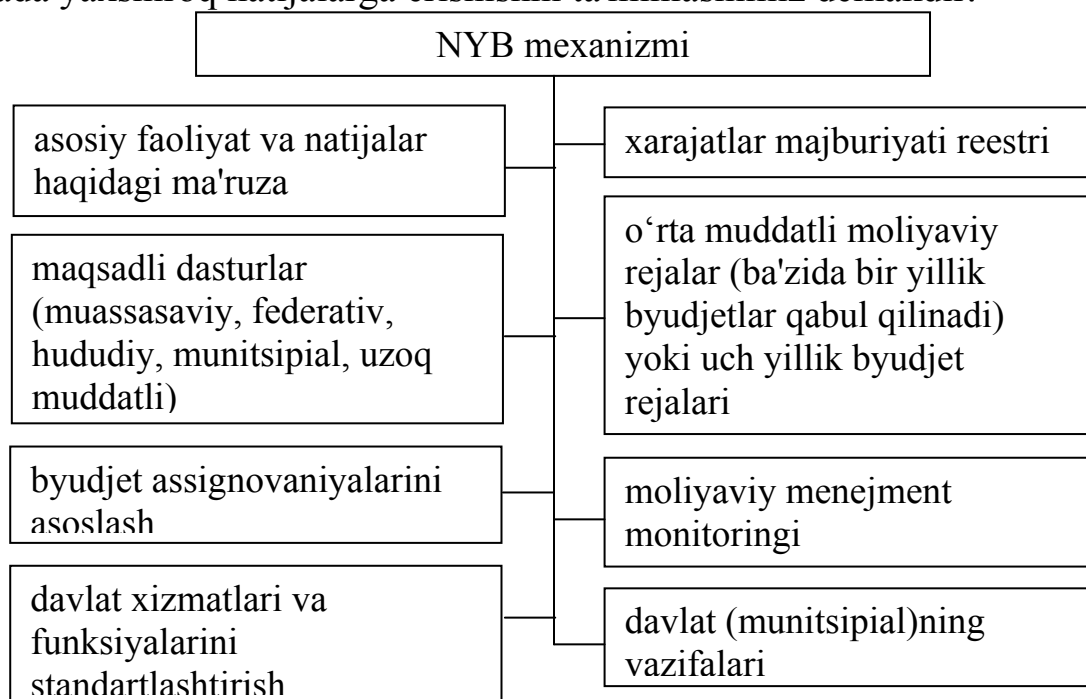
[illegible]

NYB mexanizmi

asosiy faoliyat va natijalar haqidagi ma'ruza

maqsadli dasturlar (muassasaviy, federativ, hududiy, munitsipial, uzoq muddatli)

byudjet assignovaniyalarini asoslash

davlat xizmatlari va funksiyalarini standartlashtirish

xarajatlar majburiyati reestri

o‘rta muddatli moliyaviy rejalar (ba'zida bir yillik byudjetlar qabul qilinadi) yoki uch yillik byudjet rejalari

moliyaviy menejment monitoringi

davlat (munitsipial)ning vazifalari